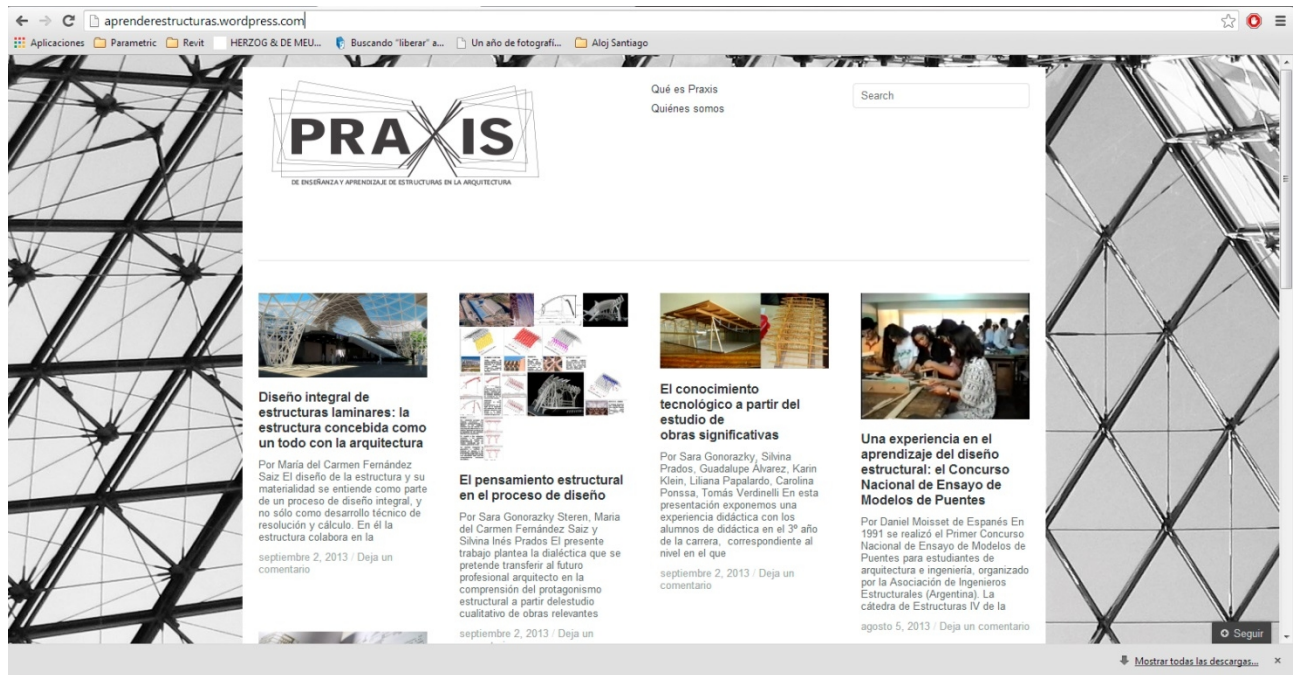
aprenderestructuras.wordpress.com

Aplicaciones Parametric Revit HERZOG & DE MEU... Buscando "liberar" a... Un año de fotografí... Aloj Santiago

PRAXIS
DE ENSEÑANZA Y APRENDIZAJE DE ESTRUCTURAS EN LA ARQUITECTURA

Qué es Praxis
Quiénes somos

Search

Diseño integral de estructuras laminares: la estructura concebida como un todo con la arquitectura

Por María del Carmen Fernández Saiz El diseño de la estructura y su materialidad se entiende como parte de un proceso de diseño integral, y no sólo como desarrollo técnico de resolución y cálculo. En él la estructura colabora en la

septiembre 2, 2013 / Deja un comentario

El pensamiento estructural en el proceso de diseño

Por Sara Gonorazky Steren, Maria del Carmen Fernández Saiz y Silvina Inés Prados El presente trabajo plantea la dialéctica que se pretende transferir al futuro profesional arquitecto en la comprensión del protagonismo estructural a partir delestudio cualitativo de obras relevantes

septiembre 2, 2013 / Deja un

El conocimiento tecnológico a partir del estudio de obras significativas

Por Sara Gonorazky, Silvina Prados, Guadalupe Álvarez, Karin Klein, Liliana Papalardo, Carolina Ponssa, Tomás Verdinelli En esta presentación exponemos una experiencia didáctica con los alumnos de didáctica en el 3º año de la carrera, correspondiente al nivel en el que

septiembre 2, 2013 / Deja un comentario

Una experiencia en el aprendizaje del diseño estructural: el Concurso Nacional de Ensayo de Modelos de Puentes

Por Daniel Moisset de Espanés En 1991 se realizó el Primer Concurso Nacional de Ensayo de Modelos de Puentes para estudiantes de arquitectura e ingeniería, organizado por la Asociación de Ingenieros Estructurales (Argentina). La cátedra de Estructuras IV de la

agosto 5, 2013 / Deja un comentario

Seguir

Mostrar todas las descargas...